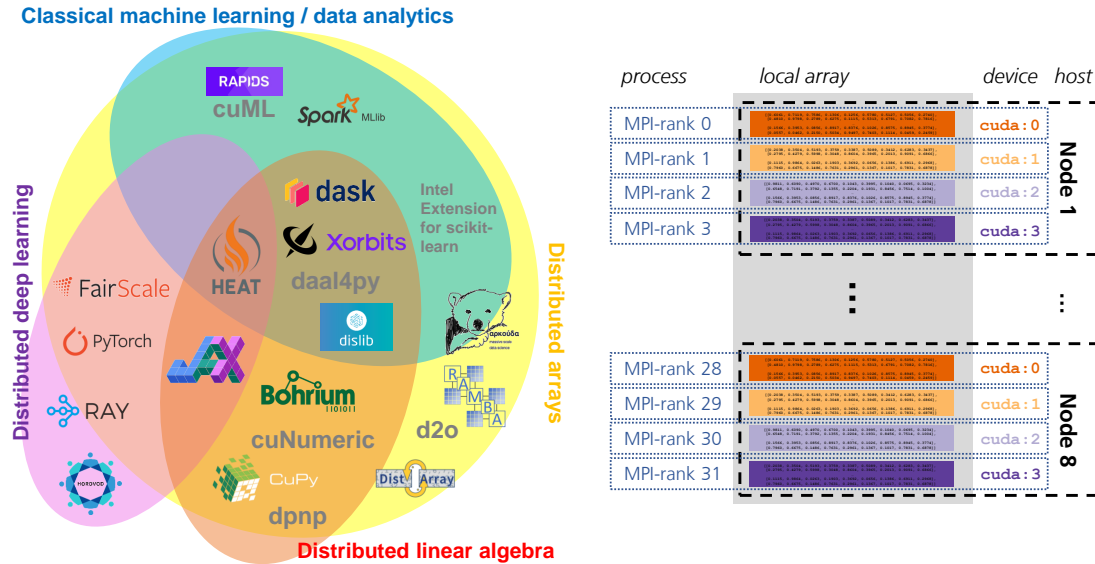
Classical machine learning / data analytics

RAPIDS
cuML
Spark MLlib
dask
Xorbits
Intel Extension for scikit-learn
HEAT
daal4py
dislib
FairScale
PyTorch
RAY
HOROVOD
Bohrium
cuNumeric
CuPy
dpnp
DistArray
d2o
RAMBA
αρκούδα

Distributed deep learning
Distributed arrays
Distributed linear algebra

process | local array | device | host

MPI-rank 0 cuda:0
MPI-rank 1 cuda:1
MPI-rank 2 cuda:2
MPI-rank 3 cuda:3
Node 1

⋮ ⋮

MPI-rank 28 cuda:0
MPI-rank 29 cuda:1
MPI-rank 30 cuda:2
MPI-rank 31 cuda:3
Node 8